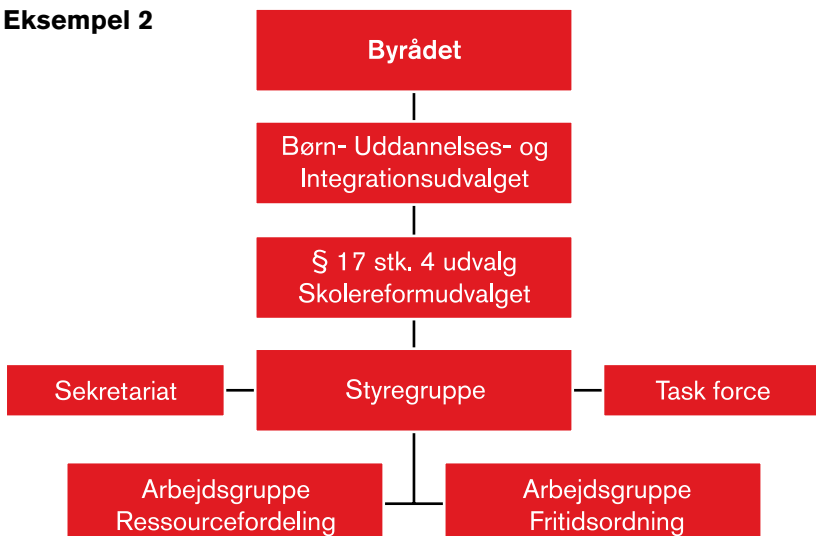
Eksempel 2

Byrådet

Børn- Uddannelses- og Integrationsudvalget

§ 17 stk. 4 udvalg Skolereformudvalget

Sekretariat

Styregruppe

Task force

Arbejdsgruppe Ressourcefordeling

Arbejdsgruppe Fritidsordning